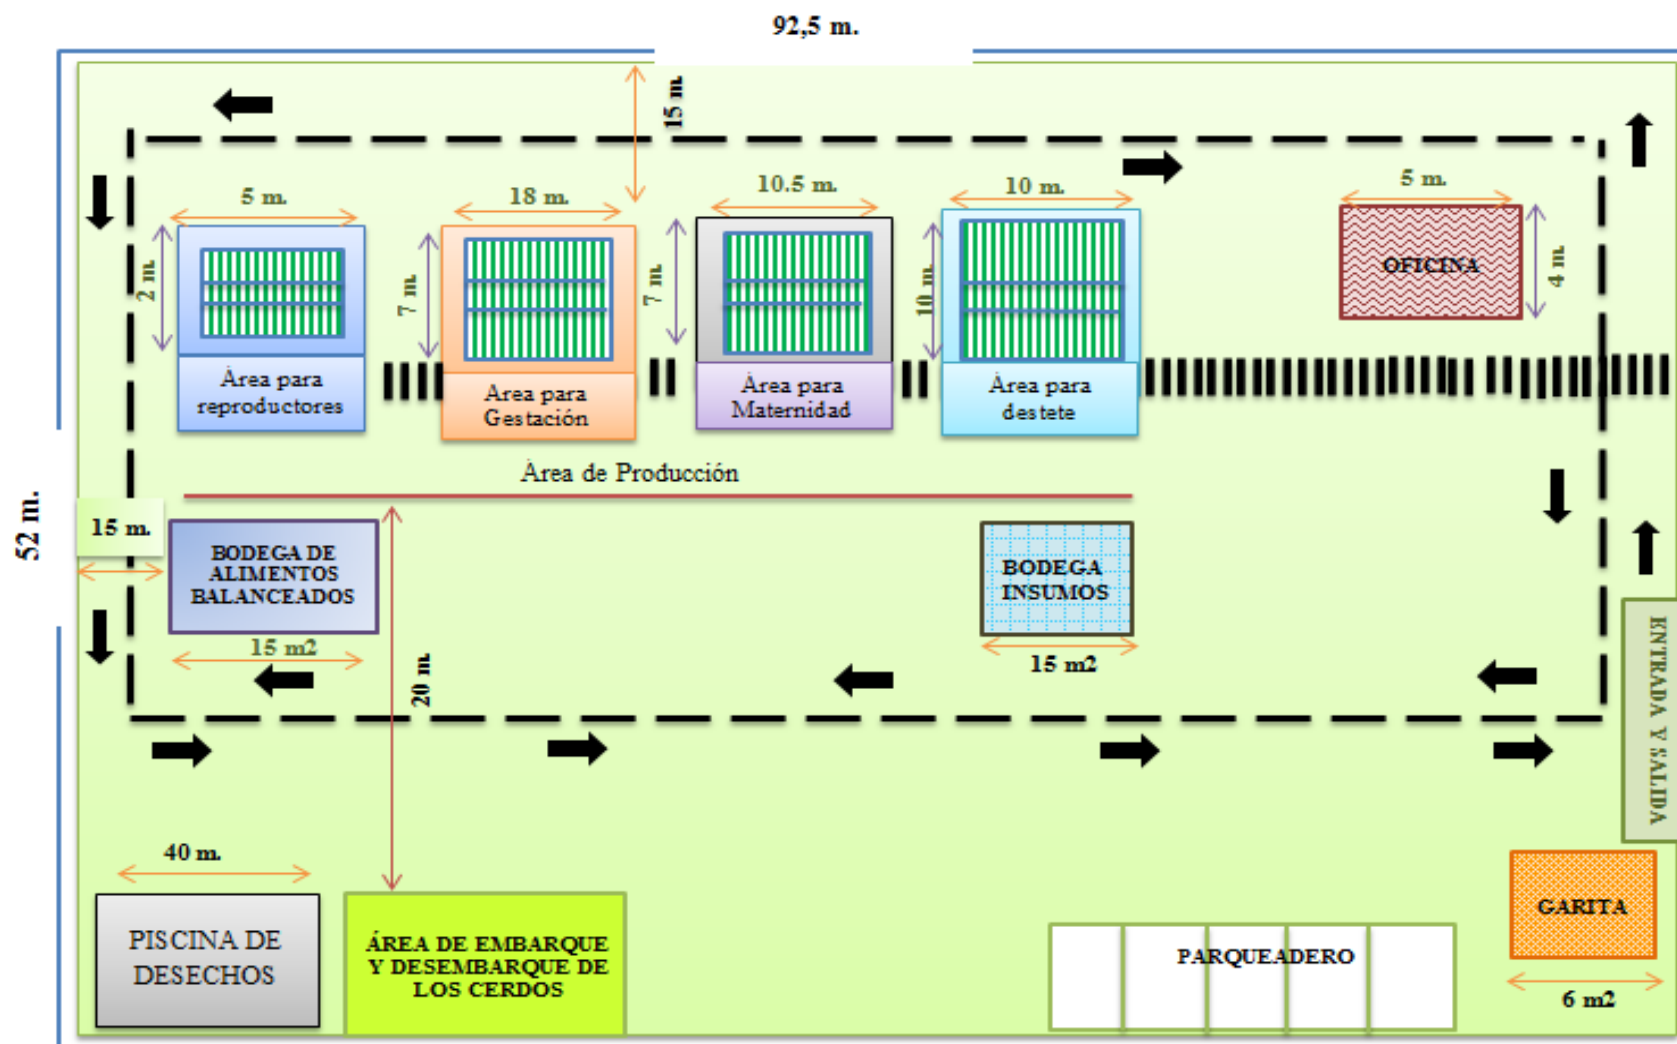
92,5 m.

15 m.

52 m.

5 m.

2 m.

Área para reproductores

18 m.

7 m.

Area para Gestación

10.5 m.

7 m.

Área para Maternidad

10 m.

10 m.

Área para destete

5 m.

OFICINA

4 m.

Área de Producción

15 m.

BODEGA DE ALIMENTOS BALANCEADOS

15 m2

20 m.

BODEGA INSUMOS

15 m2

ENTRADA Y SALIDA

40 m.

PISCINA DE DESECHOS

ÁREA DE EMBARQUE Y DESEMBARQUE DE LOS CERDOS

PARQUEADERO

GARITA

6 m2